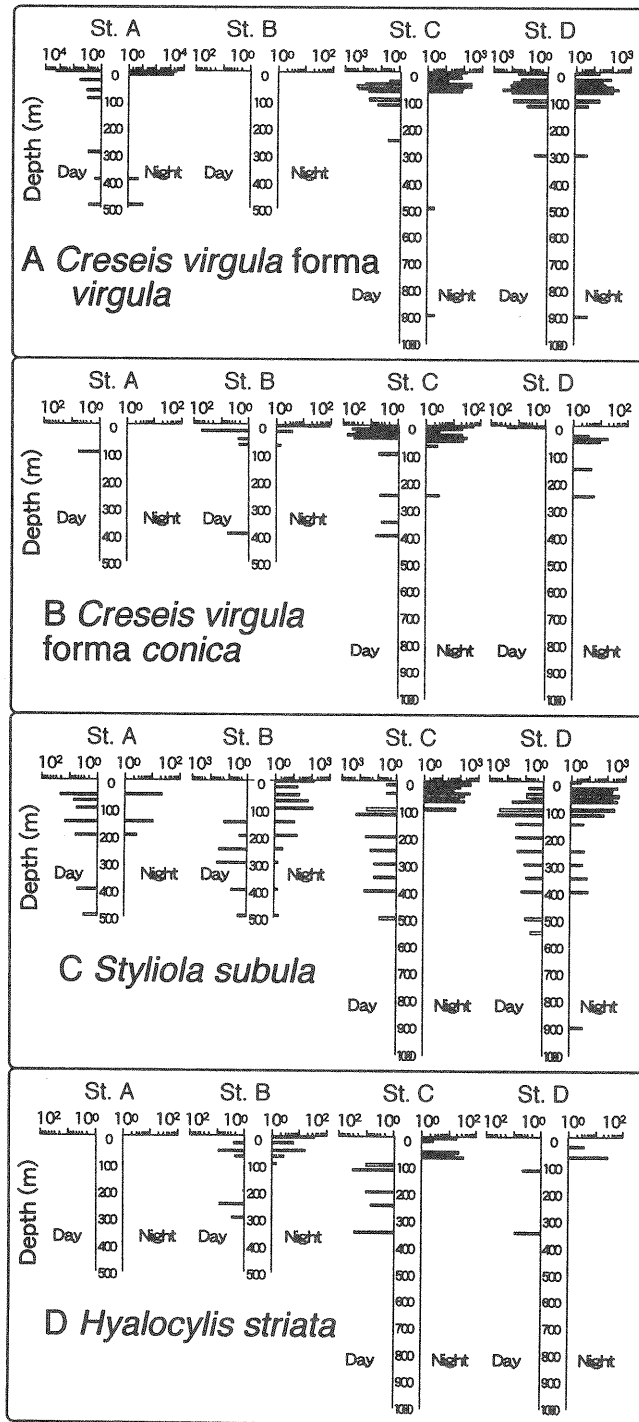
St. A St. B St. C St. D

$10^4$ $10^0$ $10^0$ $10^4$ $10^2$ $10^0$ $10^0$ $10^2$ $10^3$ $10^0$ $10^0$ $10^3$ $10^3$ $10^0$ $10^0$ $10^3$

Depth (m)

0 100 200 300 400 500
Day Night Day Night

0 100 200 300 400 500

0 100 200 300 400 500 600 700 800 900 1000
Day Night

0 100 200 300 400 500 600 700 800 900 1000
Day Night

A *Creseis virgula* forma *virgula*

St. A St. B St. C St. D

$10^2$ $10^0$ $10^0$ $10^2$ $10^2$ $10^0$ $10^0$ $10^2$ $10^2$ $10^0$ $10^0$ $10^2$ $10^2$ $10^0$ $10^0$ $10^2$

Depth (m)

0 100 200 300 400 500
Day Night Day Night

0 100 200 300 400 500

0 100 200 300 400 500 600 700 800 900 1000
Day Night

0 100 200 300 400 500 600 700 800 900 1000
Day Night

B *Creseis virgula* forma *conica*

St. A St. B St. C St. D

$10^2$ $10^0$ $10^0$ $10^2$ $10^3$ $10^0$ $10^0$ $10^3$ $10^3$ $10^0$ $10^0$ $10^3$ $10^3$ $10^0$ $10^0$ $10^3$

Depth (m)

0 100 200 300 400 500
Day Night Day Night

0 100 200 300 400 500

0 100 200 300 400 500 600 700 800 900 1000
Day Night

0 100 200 300 400 500 600 700 800 900 1000
Day Night

C *Styliola subula*

St. A St. B St. C St. D

$10^2$ $10^0$ $10^0$ $10^2$ $10^2$ $10^0$ $10^0$ $10^2$ $10^2$ $10^0$ $10^0$ $10^2$ $10^2$ $10^0$ $10^0$ $10^2$

Depth (m)

0 100 200 300 400 500
Day Night Day Night

0 100 200 300 400 500

0 100 200 300 400 500 600 700 800 900 1000
Day Night

0 100 200 300 400 500 600 700 800 900 1000
Day Night

D *Hyalocylis striata*